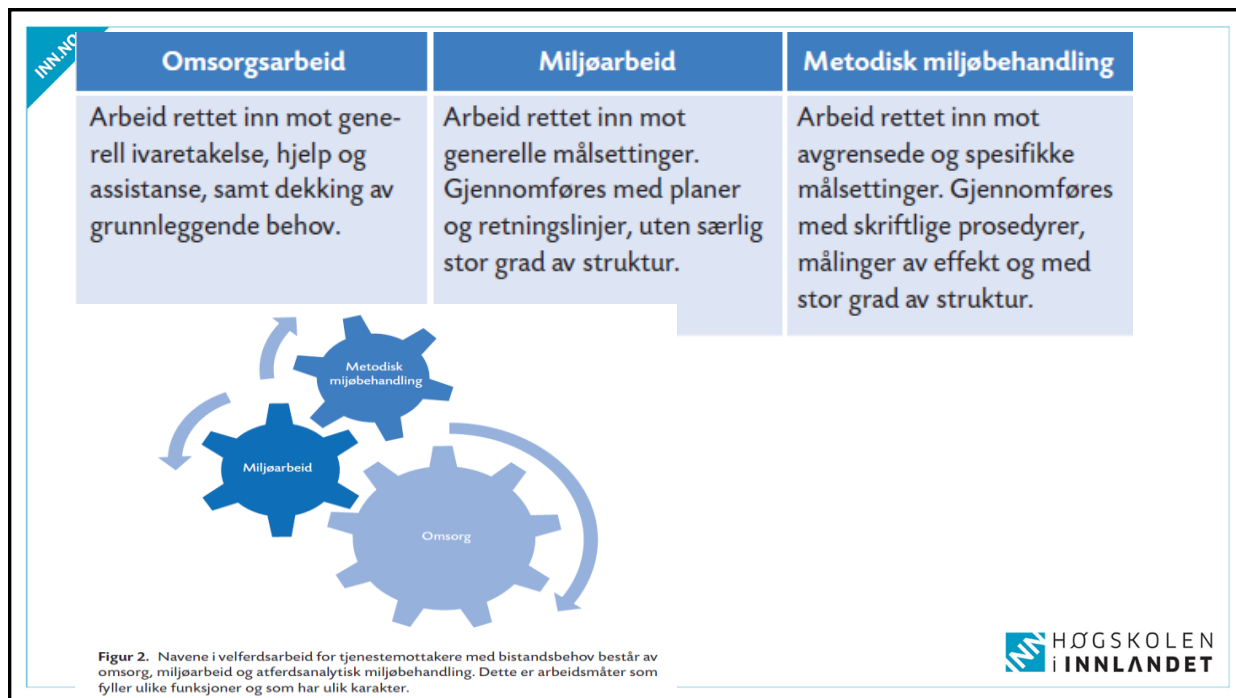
INN.NO

| Omsorgsarbeid | Miljøarbeid | Metodisk miljøbehandling |
|---|---|---|
| Arbeid rettet inn mot generell ivaretakelse, hjelp og assistanse, samt dekking av grunnleggende behov. | Arbeid rettet inn mot generelle målsettinger. Gjennomføres med planer og retningslinjer, uten særlig stor grad av struktur. | Arbeid rettet inn mot avgrensede og spesifikke målsettinger. Gjennomføres med skriftlige prosedyrer, målinger av effekt og med stor grad av struktur. |

Metodisk miljøbehandling

Miljøarbeid

Omsorg

Figur 2. Navene i velferdsarbeid for tjenestemottakere med bistandsbehov består av omsorg, miljøarbeid og atferdsanalytisk miljøbehandling. Dette er arbeidsmåter som fyller ulike funksjoner og som har ulik karakter.

HØGSKOLEN i INNLANDET